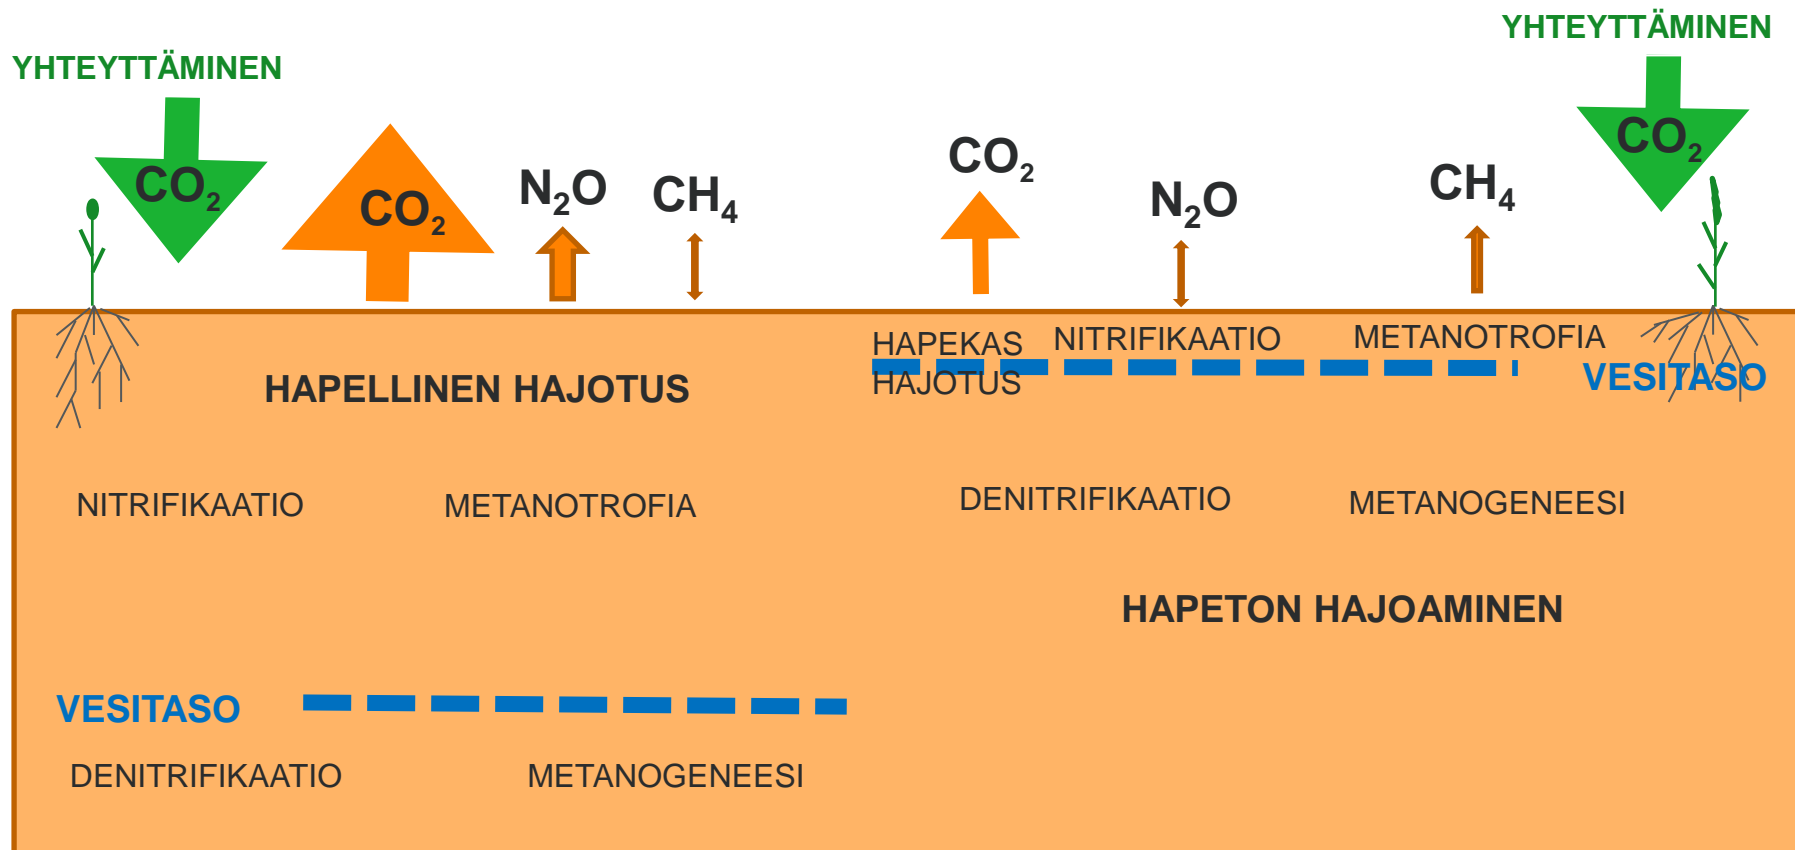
YHTEYTTÄMINEN

$CO_2$

$CO_2$

$N_2O$

$CH_4$

$CO_2$

$N_2O$

$CH_4$

YHTEYTTÄMINEN

$CO_2$

HAPEKAS HAJOTUS

NITRIFIKAATIO

METANOTROFIA

VESITASO

HAPELLINEN HAJOTUS

NITRIFIKAATIO

METANOTROFIA

DENITRIFIKAATIO

METANOGENEESI

HAPETON HAJOAMINEN

VESITASO

DENITRIFIKAATIO

METANOGENEESI